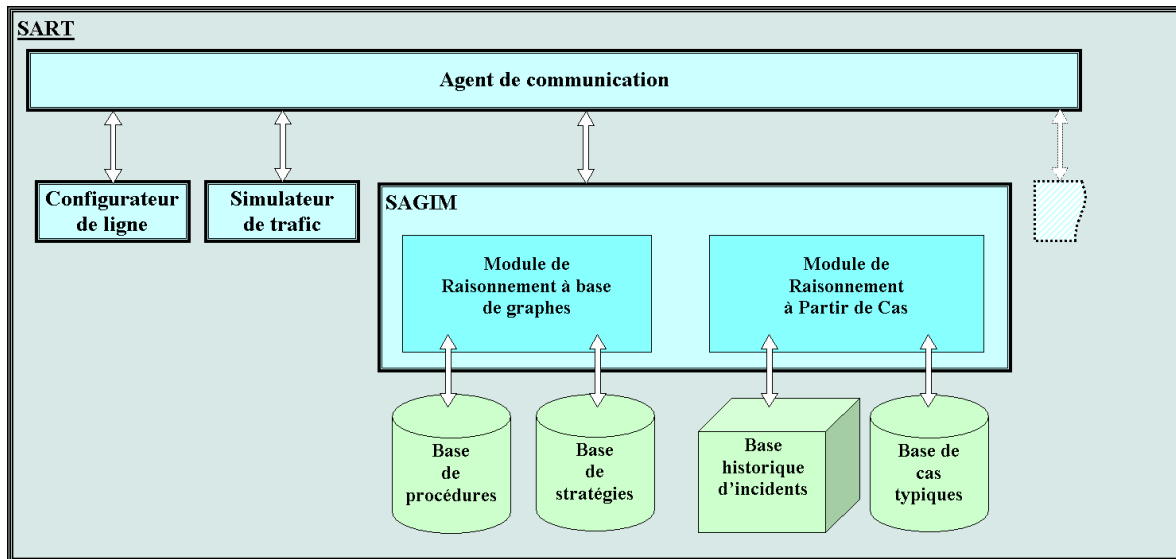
SART

Agent de communication

Configurateur de ligne

Simulateur de trafic

SAGIM

Module de Raisonnement à base de graphes

Module de Raisonnement à Partir de Cas

Base de procédures

Base de stratégies

Base historique d'incidents

Base de cas typiques